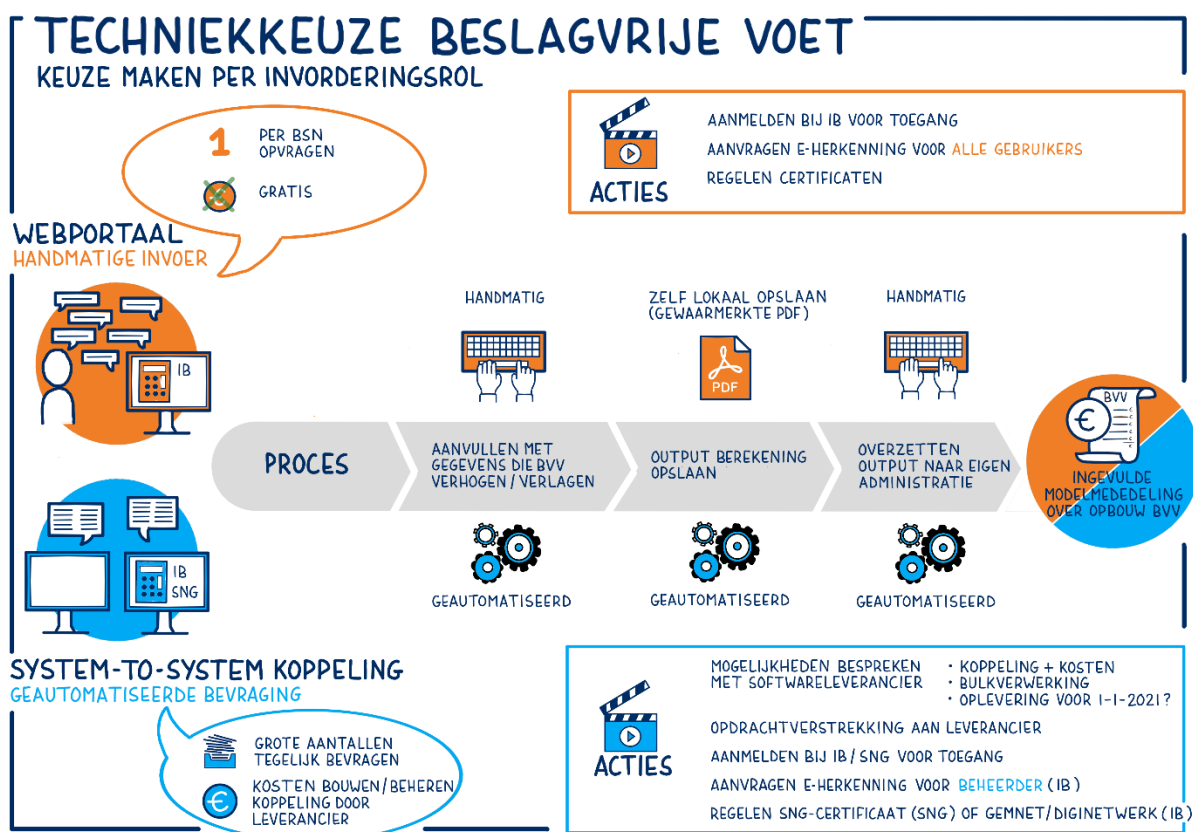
TECHNIEKKEUZE BESLAGVRIJE VOET
KEUZE MAKEN PER INVORDERINGSROL

1 PER BSN OPVRAGEN
GRATIS

WEBPORTAAL
HANDMATIGE INVOER

ACTIES
AANMELDEN BIJ IB VOOR TOEGANG
AANVRAGEN E-HERKENNING VOOR ALLE GEBRUIKERS
REGELEN CERTIFICATEN

IB

HANDMATIG
ZELF LOKAAL OPSLAAN (GEWAARMERKTE PDF)
PDF
HANDMATIG

PROCES
AANVULLEN MET GEGEVENS DIE BVV VERHOGEN / VERLAGEN
OUTPUT BEREKENING OPSLAAN
OVERZETTEN OUTPUT NAAR EIGEN ADMINISTRATIE

BVV
€
INGEVULDE MODELMEDEDELING OVER OPBOUW BVV

IB SNG

GEAUTOMATISEERD
GEAUTOMATISEERD
GEAUTOMATISEERD

SYSTEM-TO-SYSTEM KOPPELING
GEAUTOMATISEERDE BEVRAGING

GROTE AANTALLEN TEGELIJK BEVRAGEN
€
KOSTEN BOUWEN/BEHEREN KOPPELING DOOR LEVERANCIER

ACTIES
MOGELIJKHEDEN BESPREKEN MET SOFTWARELEVERANCIER
• KOPPELING + KOSTEN
• BULKVERWERKING
• OPLEVERING VOOR 1-1-2021?
OPDRACHTVERSTREKKING AAN LEVERANCIER
AANMELDEN BIJ IB / SNG VOOR TOEGANG
AANVRAGEN E-HERKENNING VOOR BEHEERDER (IB)
REGELEN SNG-CERTIFICAAT (SNG) OF GEMNET/DIGINETWERK (IB)